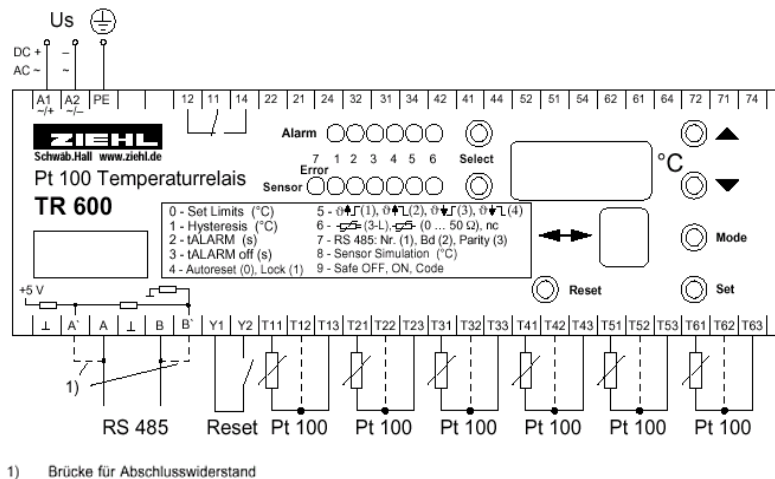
Us

DC + ~/+ – ~/–
AC ~ ~

A1 ~/+ A2 ~/– PE 12 11 14 22 21 24 32 31 34 42 41 44 52 51 54 62 61 64 72 71 74

ZIEHL
Schwäb.Hall www.ziehl.de

Alarm

7 1 2 3 4 5 6 Select
Error
Sensor

°C

Pt 100 Temperaturrelais
TR 600

0 - Set Limits (°C)
1 - Hysteresis (°C)
2 - tALARM (s)
3 - tALARM off (s)
4 - Autoreset (0), Lock (1)
5 - $\vartheta$(1), $\vartheta$(2), $\vartheta$(3), $\vartheta$(4)
6 - (3-L), (0 ... 50 Ω), nc
7 - RS 485: Nr. (1), Bd (2), Parity (3)
8 - Sensor Simulation (°C)
9 - Safe OFF, ON, Code

Mode

Reset

Set

+5 V

⊥ A` A ⊥ B B` Y1 Y2 T11 T12 T13 T21 T22 T23 T31 T32 T33 T41 T42 T43 T51 T52 T53 T61 T62 T63

1)

RS 485 Reset Pt 100 Pt 100 Pt 100 Pt 100 Pt 100 Pt 100

1) Brücke für Abschlusswiderstand